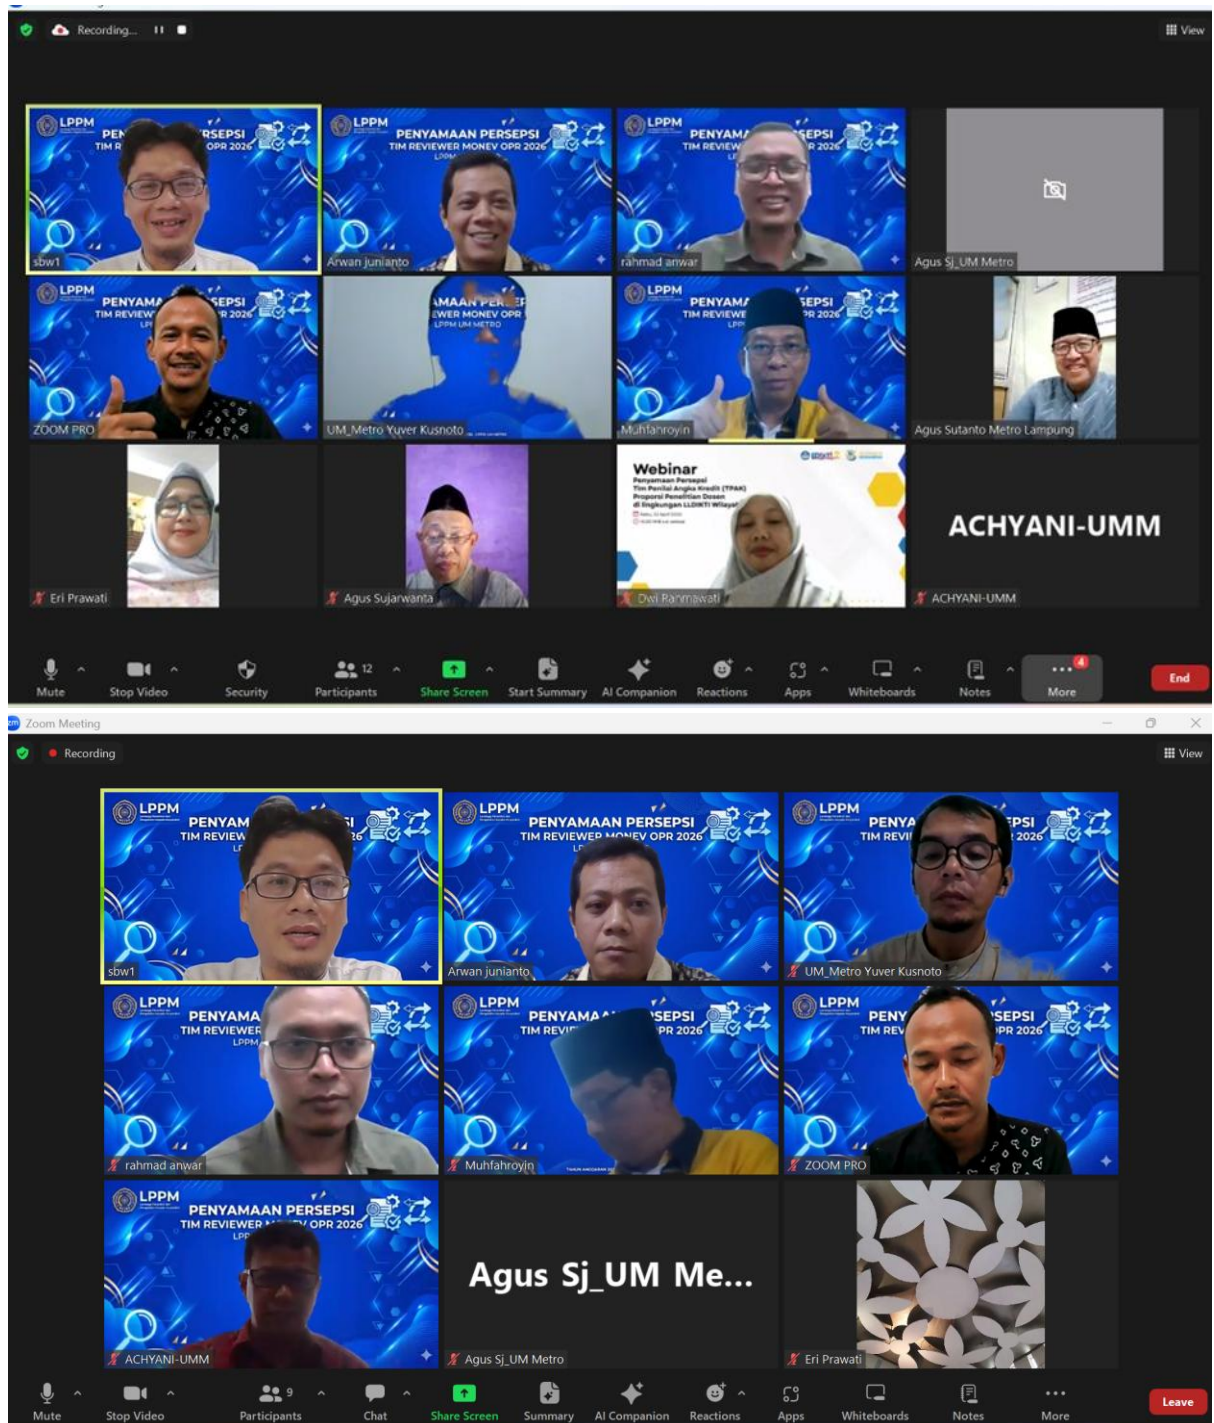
Recording...

View

LPPM PEN RSEPSI TIM R OPR 2026
sbw1

LPPM PENYAMAAN PERSEPSI TIM REVIEWER MONEV OPR 2026
Arwan junianto

LPPM PENYAM SEPSI TIM REVIEW R 2026
rahmad anwar

Agus Sj_UM Metro

LPPM PENYAM SEPSI TIM REVIEW R 2026
ZOOM PRO

MAAN PER EWER MONEV OPR LPPM UM METRO
UM_Metro Yuver Kusnoto

LPPM PENYAM SEPSI TIM REVIEWE R 2026
Muhfahroyin

Agus Sutanto Metro Lampung

Eri Prawati

Agus Sujarwanta

Webinar
Penyamaan Persepsi Tim Penilai Angka Kredit (TPAK) Proposal Penelitian Dosen di lingkungan LLDIKTI Wilayah
Dwi Rahmawati

ACHYANI-UMM
ACHYANI-UMM

Mute | Stop Video | Security | 12 Participants | Share Screen | Start Summary | AI Companion | Reactions | Apps | Whiteboards | Notes | 4 More | End

Zoom Meeting

Recording

View

LPPM PENYAM TIM REVIEW
sbw1

LPPM PENYAMAAN PERSEPSI TIM REVIEWER MONEV OPR 2026
Arwan junianto

LPPM PENYA EPSI TIM REVI 2026
UM_Metro Yuver Kusnoto

LPPM PENYAMA TIM REVIEWER LPPM
rahmad anwar

LPPM PENYAMA SEPSI TIM REVI PR 2026
Muhfahroyin

LPPM PENY SEPSI TIM REV PR 2026
ZOOM PRO

LPPM PENYAMAAN PERSEPSI TIM REVIEWER V OPR 2026
ACHYANI-UMM

Agus Sj_UM Me...
Agus Sj_UM Metro

Eri Prawati

Mute | Stop Video | 9 Participants | Chat | Share Screen | Summary | AI Companion | Reactions | Apps | Whiteboards | Notes | More | Leave